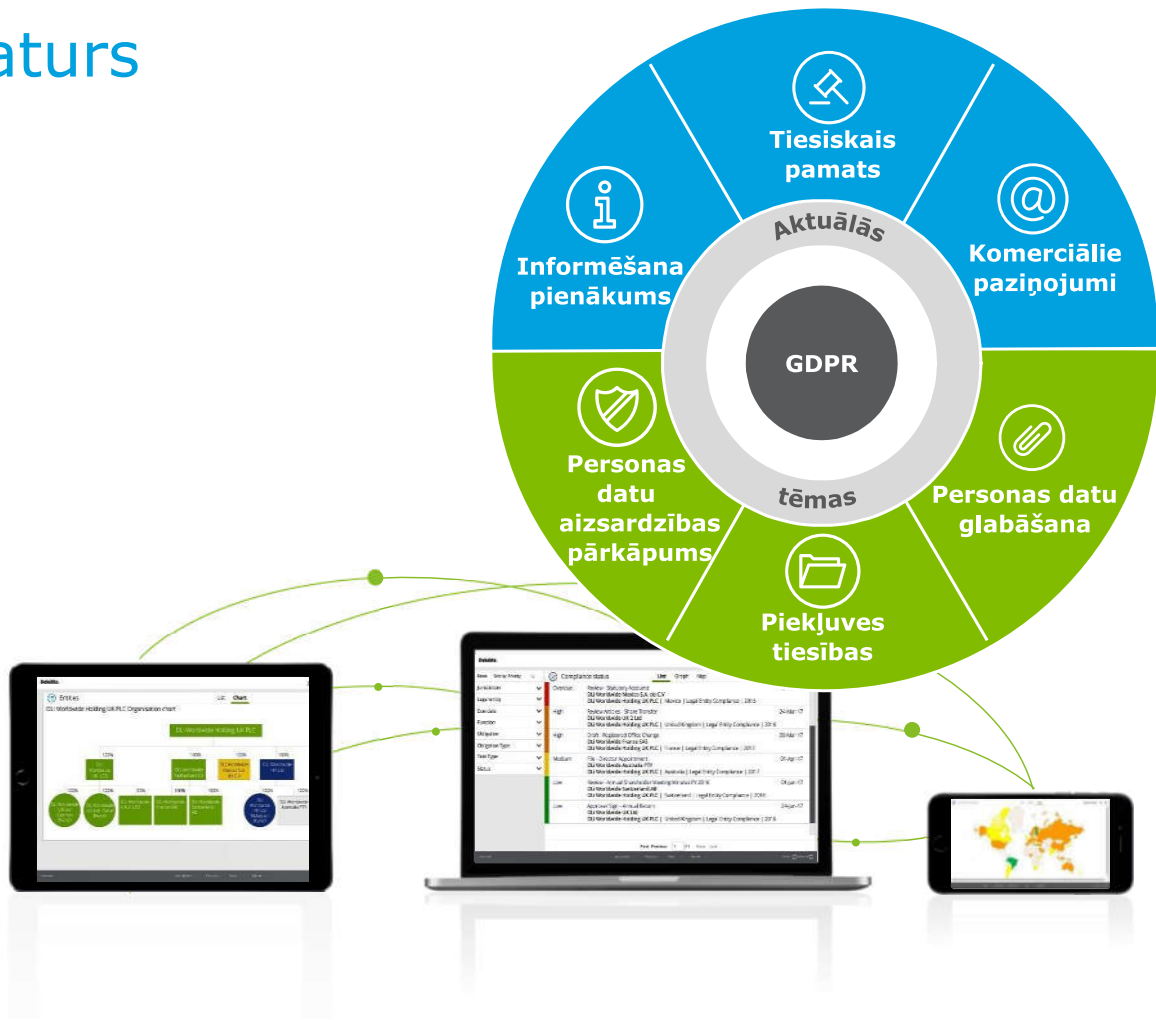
aturs

Tiesiskais pamats

Komerciālie paziņojumi

Informēšana pienākums

Aktuālās

GDPR

tēmas

Personas datu aizsardzības pārkāpums

Personas datu glabāšana

Piekļuves tiesības

Entities

List Chart

DL Worldwide Holding UK PLC Organisation chart

DL Worldwide Holding UK PLC

Compliance status

List Graph Map

Overdue

High

High

Medium

Low

Low

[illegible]